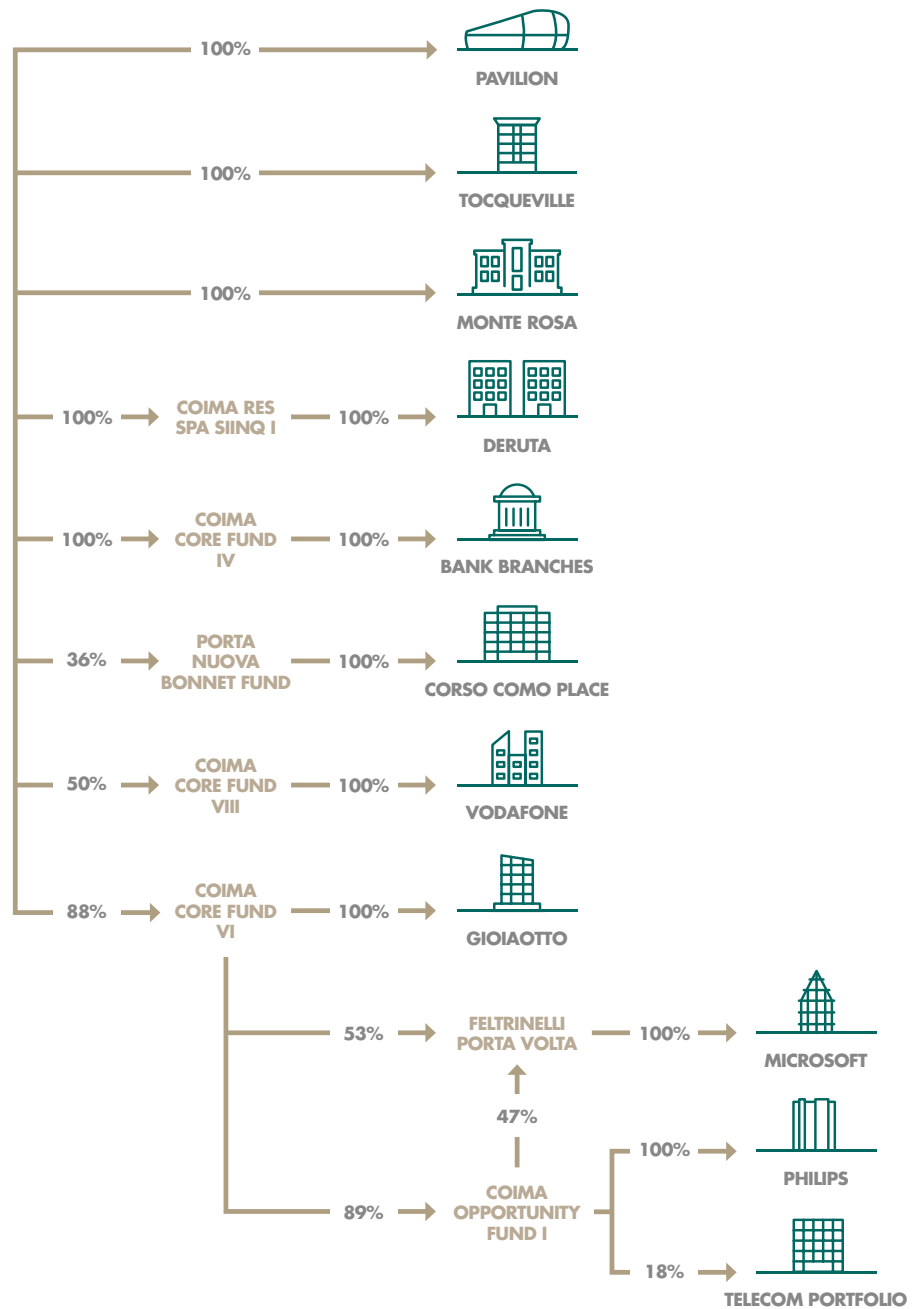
100%
PAVILION

100%
TOCQUEVILLE

100%
MONTE ROSA

100% COIMA RES SPA SIINQ I 100%
DERUTA

100% COIMA CORE FUND IV 100%
BANK BRANCHES

36% PORTA NUOVA BONNET FUND 100%
CORSO COMO PLACE

50% COIMA CORE FUND VIII 100%
VODAFONE

88% COIMA CORE FUND VI 100%
GIOIAOTTO

53% FELTRINELLI PORTA VOLTA 100%
MICROSOFT

47%

100%
PHILIPS

89% COIMA OPPORTUNITY FUND I

18%
TELECOM PORTFOLIO